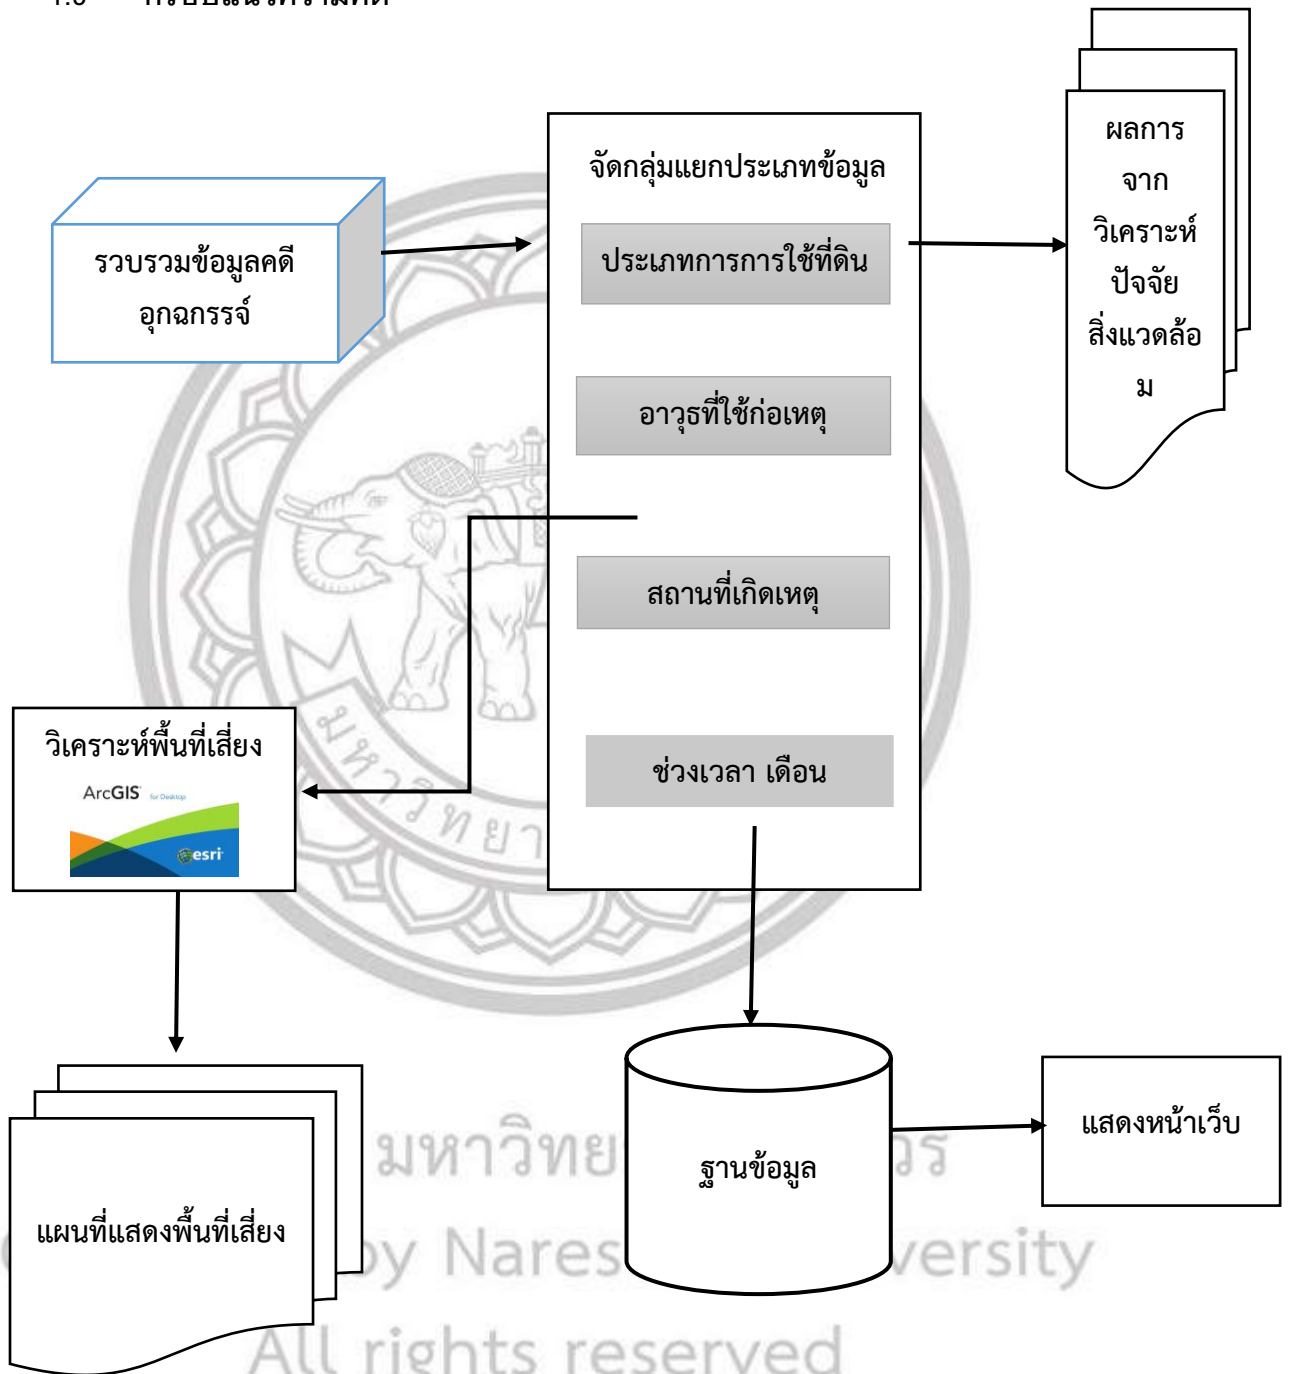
รวบรวมข้อมูลคดีอุกฉกรรจ์

จัดกลุ่มแยกประเภทข้อมูล

ประเภทการการใช้ที่ดิน

อาวุธที่ใช้ก่อเหตุ

สถานที่เกิดเหตุ

ช่วงเวลา เดือน

ผลการจากวิเคราะห์ปัจจัยสิ่งแวดล้อม

วิเคราะห์พื้นที่เสี่ยง

ArcGIS for Desktop

esri

แผนที่แสดงพื้นที่เสี่ยง

ฐานข้อมูล

แสดงหน้าเว็บ

มหาวิทย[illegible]ร

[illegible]by Nares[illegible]versity

All rights reserved